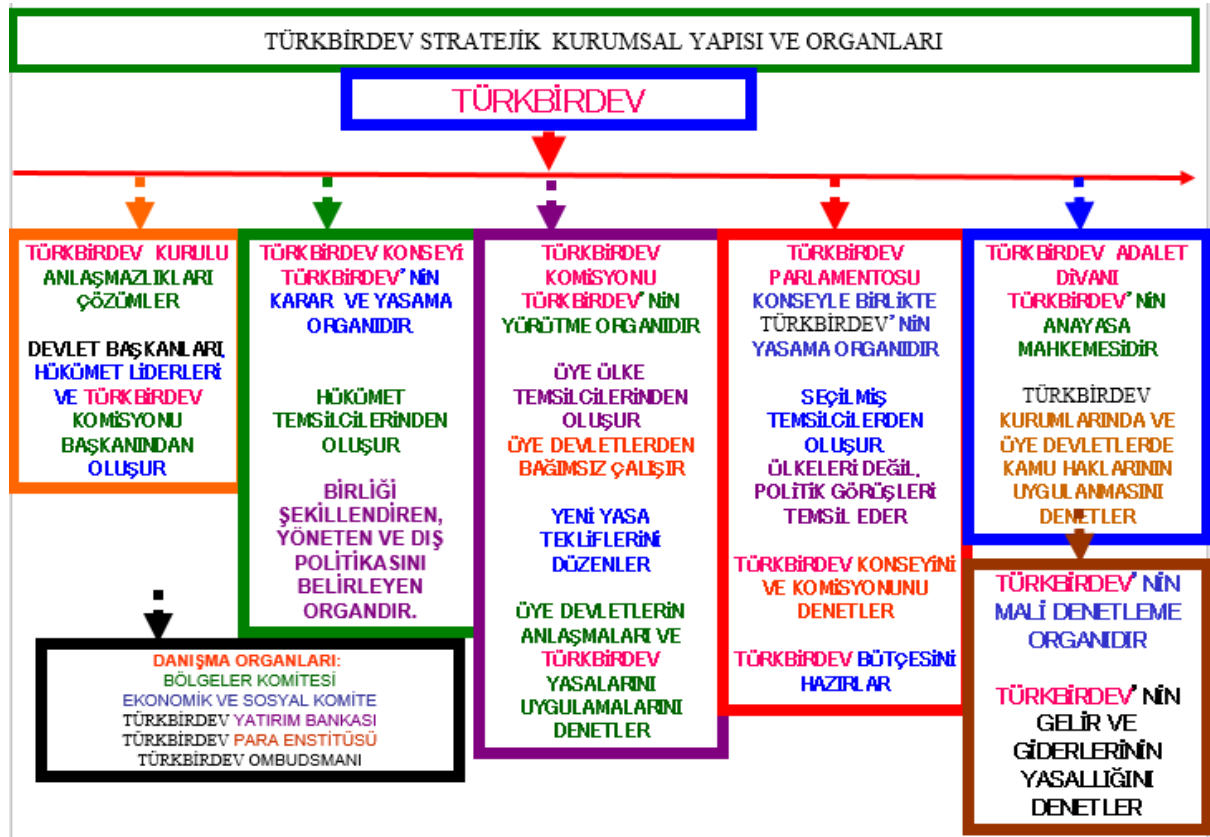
TÜRKBİRDEV STRATEJİK KURUMSAL YAPISI VE ORGANLARI

TÜRKBİRDEV

TÜRKBİRDEV KURULU ANLAŞMAZLIKLARI ÇÖZÜMLER

DEVLET BAŞKANLARI, HÜKÜMET LİDERLERİ VE TÜRKBİRDEV KOMİSYONU BAŞKANINDAN OLUŞUR

TÜRKBİRDEV KONSEYİ TÜRKBİRDEV'NİN KARAR VE YASAMA ORGANIDIR.

HÜKÜMET TEMSİLCİLERİNDEN OLUŞUR

BİRLİĞİ ŞEKİLLENDİREN, YÖNETEN VE DIŞ POLİTİKASINI BELİRLEYEN ORGANDIR.

TÜRKBİRDEV KOMİSYONU TÜRKBİRDEV'NİN YÜRÜTME ORGANIDIR

ÜYE ÜLKE TEMSİLCİLERİNDEN OLUŞUR
ÜYE DEVLETLERDEN BAĞIMSIZ ÇALIŞIR

YENİ YASA TEKLİFLERİNİ DÜZENLER

ÜYE DEVLETLERİN ANLAŞMALARI VE TÜRKBİRDEV YASALARINI UYGULAMALARINI DENETLER

TÜRKBİRDEV PARLAMENTOSU KONSEYLE BİRLİKTE TÜRKBİRDEV'NİN YASAMA ORGANIDIR

SEÇİLMİŞ TEMSİLCİLERDEN OLUŞUR
ÜLKELERİ DEĞİL, POLİTİK GÖRÜŞLERİ TEMSİL EDER

TÜRKBİRDEV KONSEYİNİ VE KOMİSYONUNU DENETLER

TÜRKBİRDEV BÜTÇESİNİ HAZIRLAR

TÜRKBİRDEV ADALET DİVANI TÜRKBİRDEV'NİN ANAYASA MAHKEMESİDİR

TÜRKBİRDEV KURUMLARINDA VE ÜYE DEVLETLERDE KAMU HAKLARININ UYGULANMASINI DENETLER

TÜRKBİRDEV'NİN MALİ DENETLEME ORGANIDIR

TÜRKBİRDEV'NİN GELİR VE GİDERLERİNİN YASALLIĞINI DENETLER

DANIŞMA ORGANLARI:
BÖLGELER KOMİTESİ
EKONOMİK VE SOSYAL KOMİTE
TÜRKBİRDEV YATIRIM BANKASI
TÜRKBİRDEV PARA ENSTİTÜSÜ
TÜRKBİRDEV OMBUDSMANI